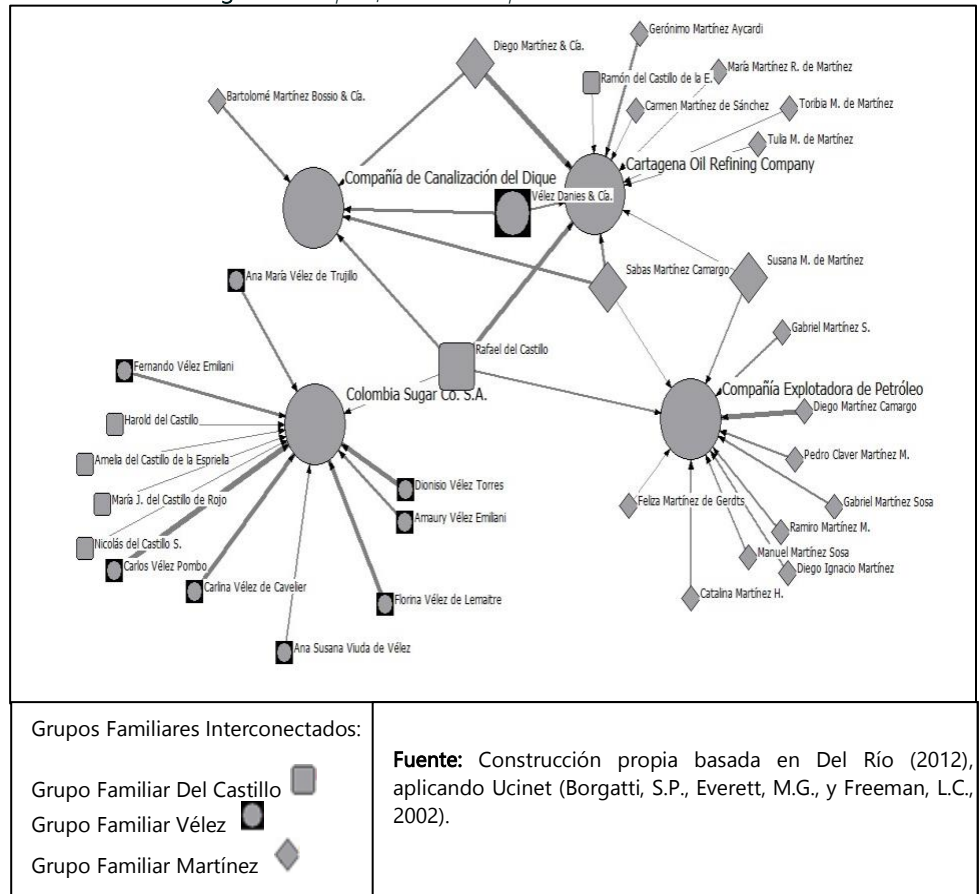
Diego Martínez & Cía.

Gerónimo Martínez Aycardi

Ramón del Castillo de la E.

María Martínez R. de Martínez

Bartolomé Martínez Bossio & Cía.

Carmen Martínez de Sánchez

Toribia M. de Martínez

Tulia M. de Martínez

Compañía de Canalización del Dique

Cartagena Oil Refining Company

Vélez Danies & Cía.

Sabas Martínez Camargo

Susana M. de Martínez

Ana María Vélez de Trujillo

Gabriel Martínez S.

Rafael del Castillo

Fernando Vélez Emiliani

Colombia Sugar Co. S.A.

Compañía Explotadora de Petróleo

Diego Martínez Camargo

Harold del Castillo

Amelia del Castillo de la Espriella

Pedro Claver Martínez M.

Dionisio Vélez Torres

María J. del Castillo de Rojo

Amaury Vélez Emiliani

Feliza Martínez de Gerdts

Gabriel Martínez Sosa

Ramiro Martínez M.

Nicolás del Castillo S.

Carlos Vélez Pombo

Manuel Martínez Sosa

Diego Ignacio Martínez

Carlina Vélez de Caveller

Florina Vélez de Lemaitre

Catalina Martínez H.

Ana Susana Viuda de Vélez

| Grupos Familiares Interconectados: Grupo Familiar Del Castillo Grupo Familiar Vélez Grupo Familiar Martínez | Fuente: Construcción propia basada en Del Río (2012), aplicando Ucinet (Borgatti, S.P., Everett, M.G., y Freeman, L.C., 2002). |